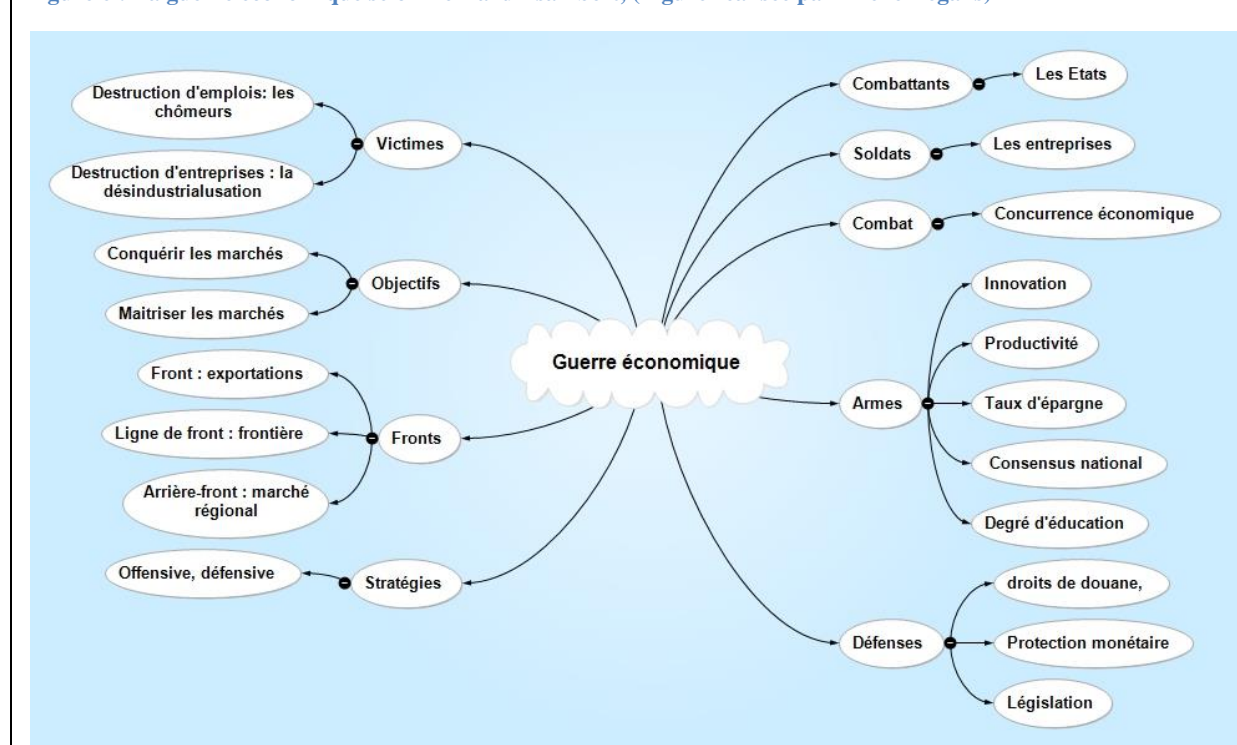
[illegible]

Destruction d'emplois: les chômeurs

Destruction d'entreprises : la désindustrialusation

Victimes

Conquérir les marchés

Maitriser les marchés

Objectifs

Front : exportations

Ligne de front : frontière

Arrière-front : marché régional

Fronts

Offensive, défensive

Stratégies

Guerre économique

Combattants

Les Etats

Soldats

Les entreprises

Combat

Concurrence économique

Armes

Innovation

Productivité

Taux d'épargne

Consensus national

Degré d'éducation

Défenses

droits de douane,

Protection monétaire

Législation